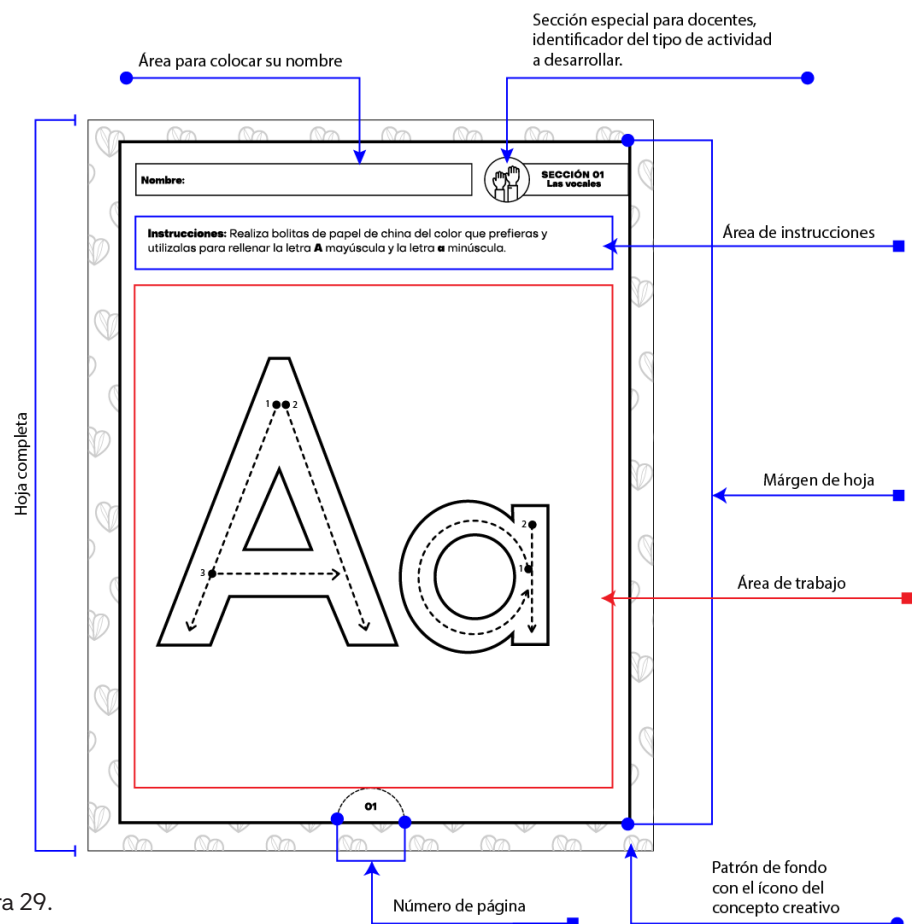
Sección especial para docentes, identificador del tipo de actividad a desarrollar.

Área para colocar su nombre

Nombre:

SECCIÓN 01
Las vocales

Instrucciones: Realiza bolitas de papel de china del color que prefieras y utilizalas para rellenar la letra A mayúscula y la letra a minúscula.

Área de instrucciones

Hoja completa

1 2

3

2

1

Márgen de hoja

Área de trabajo

01

ra 29.

Número de página

Patrón de fondo con el ícono del concepto creativo